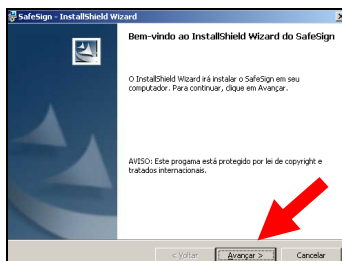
SafeSign - InstallShield Wizard

Bem-vindo ao InstallShield Wizard do SafeSign

O InstallShield Wizard irá instalar o SafeSign em seu computador. Para continuar, clique em Avançar.

AVISO: Este progama está protegido por lei de copyright e tratados internacionais.

< Voltar

Avançar >

Cancelar